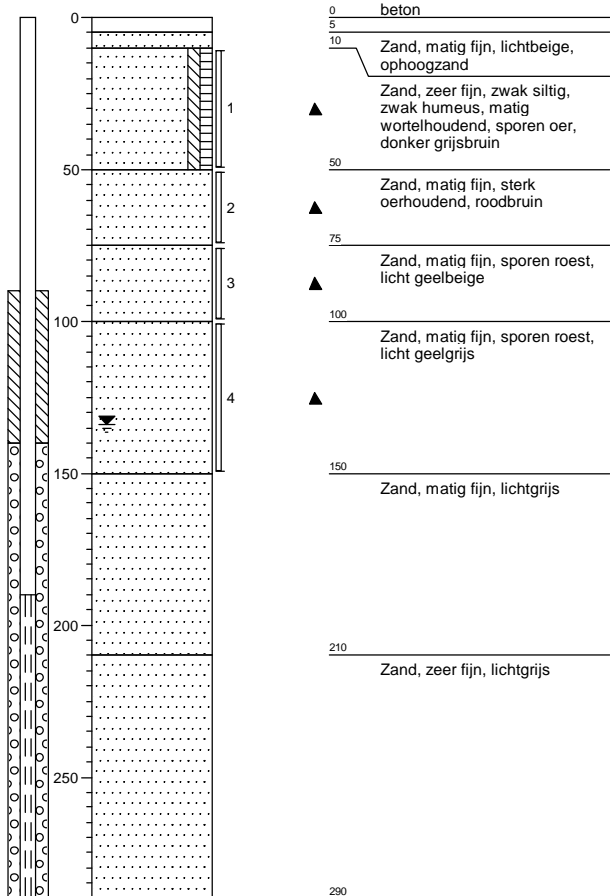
0
50
100
150
200
250

1
2
3
4

0 beton
5
10 Zand, matig fijn, lichtbeige, ophoogzand

Zand, zeer fijn, zwak siltig, zwak humeus, matig wortelhoudend, sporen oer, donker grijsbruin

50 Zand, matig fijn, sterk oerhoudend, roodbruin

75 Zand, matig fijn, sporen roest, licht geelbeige

100 Zand, matig fijn, sporen roest, licht geelgrijs

150 Zand, matig fijn, lichtgrijs

210 Zand, zeer fijn, lichtgrijs

290